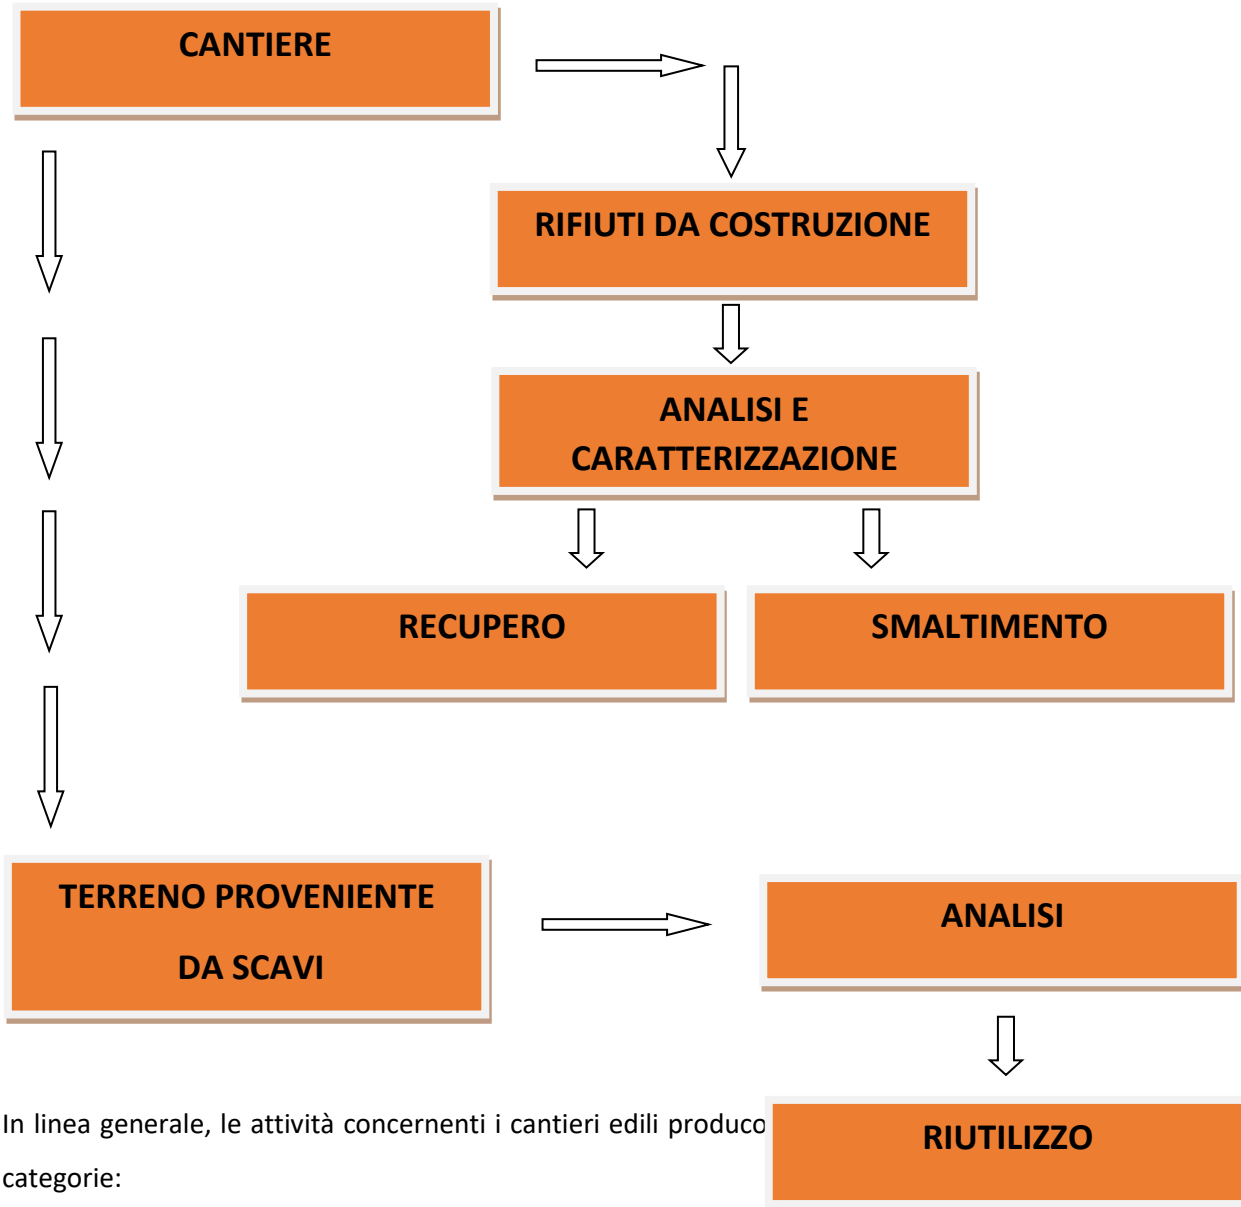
CANTIERE

RIFIUTI DA COSTRUZIONE

ANALISI E CARATTERIZZAZIONE

RECUPERO

SMALTIMENTO

TERRENO PROVENIENTE DA SCAVI

ANALISI

RIUTILIZZO

In linea generale, le attività concernenti i cantieri edili produco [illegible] categorie: